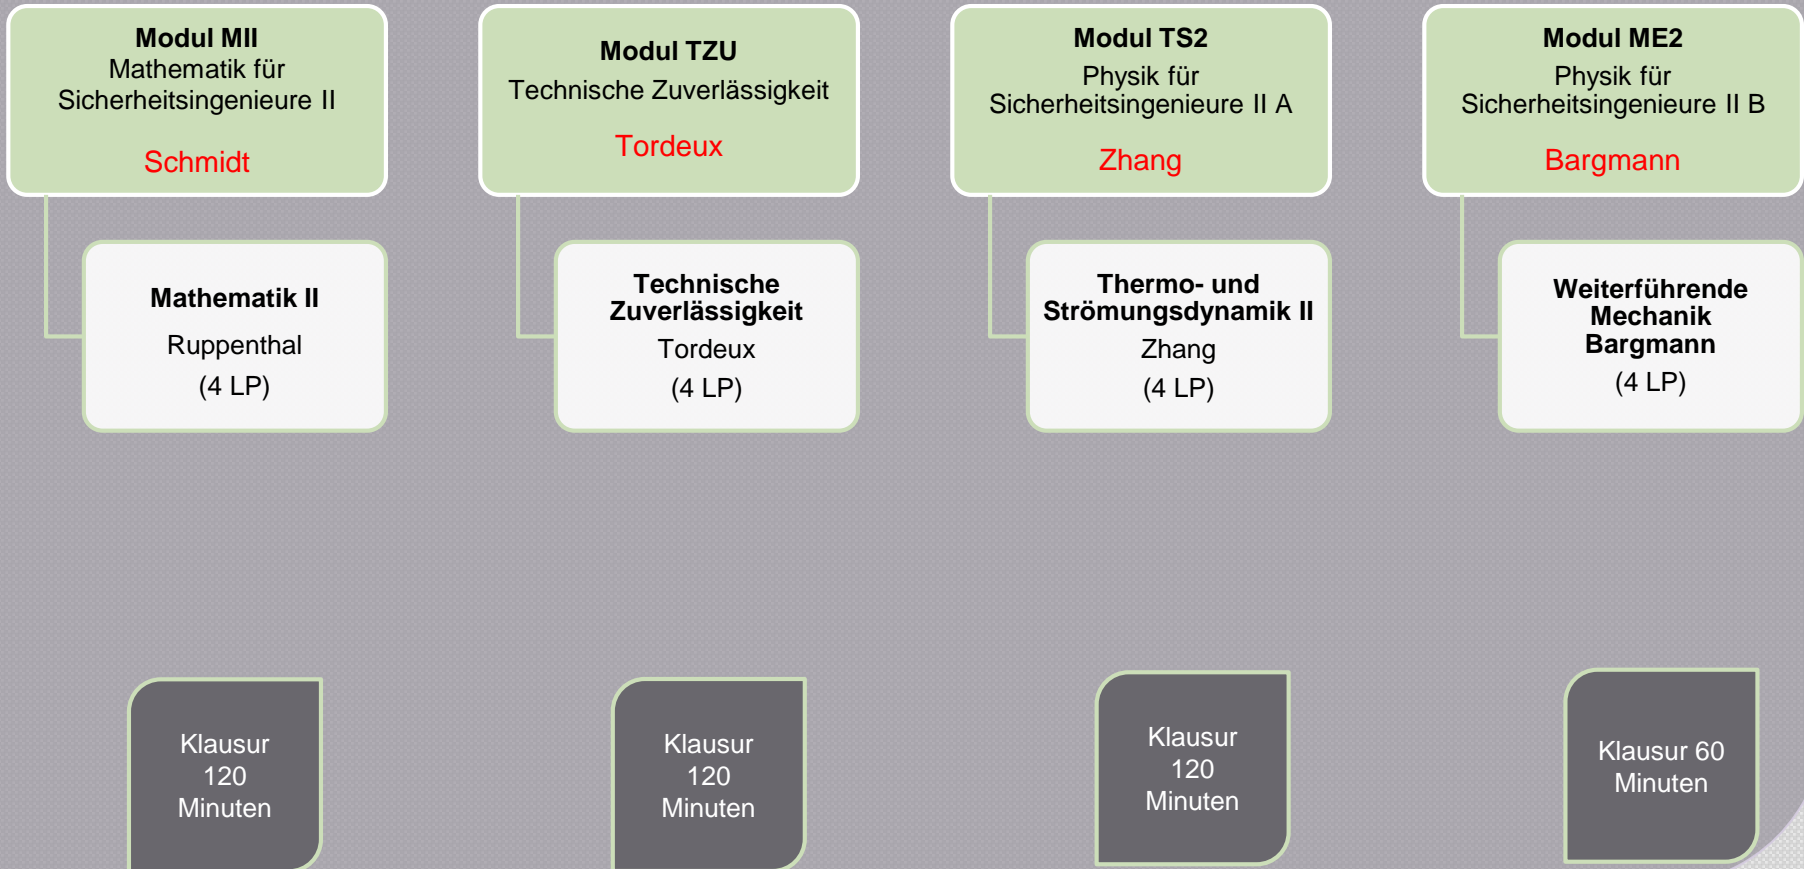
Modul MII
Mathematik für Sicherheitsingenieure II

Schmidt

Mathematik II

Ruppenthal

(4 LP)

Klausur 120 Minuten

Modul TZU
Technische Zuverlässigkeit

Tordeux

Technische Zuverlässigkeit

Tordeux

(4 LP)

Klausur 120 Minuten

Modul TS2
Physik für Sicherheitsingenieure II A

Zhang

Thermo- und Strömungsdynamik II

Zhang

(4 LP)

Klausur 120 Minuten

Modul ME2
Physik für Sicherheitsingenieure II B

Bargmann

Weiterführende Mechanik Bargmann

(4 LP)

Klausur 60 Minuten